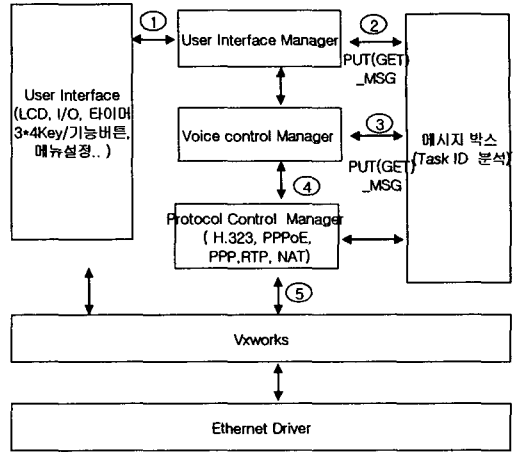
①
User Interface Manager
②
PUT(GET)_MSG

User Interface (LCD, I/O, 타이머 3*4Key/기능버튼, 메뉴설정..)

Voice control Manager
③
PUT(GET)_MSG

메시지 박스 (Task ID 분석)

④
Protocol Control Manager ( H.323, PPPoE, PPP,RTP, NAT)

⑤
Vxworks

Ethernet Driver